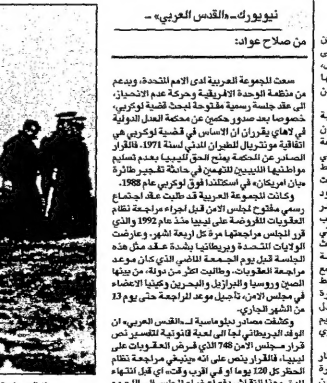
نيويورك - «القدس العربي» -

من صلاح عواد:

سعت المجموعة العربية لدى الامم المتحدة، وبدعم من منظمة الوحدة الافريقية وحركة عدم الانحياز، الى عقد جلسة رسمية مفتوحة لبحث قضية لوكربي، خصوصا بعد صدور حكمين من محكمة العدل الدولية في لاهاي يقران ان الاساس في قضية لوكربي هي اتفاقية مونتريال للطيران المدني لسنة 1971. فالقرار الصادر عن المحكمة يمنح الحق لليبيا بعدم تسليم مواطنيها الليبيين المتهمين في حادثة تفجير طائرة بان اميركان في اسكتلندا فوق لوكربي عام 1988.

وكانت المجموعة العربية قد طلبت عقد اجتماع رسمي مفتوح لمجلس الامن قبل اجراء مراجعة نظام العقوبات المفروضة على ليبيا منذ عام 1992 والذي قرر المجلس مراجعتها مرة كل اربعة اشهر، وعارضت الولايات المتحدة وبريطانيا بشدة عقد مثل هذه الجلسة قبل يوم الجمعة الماضي الذي كان موعد مراجعة العقوبات. وطالبت اكثر من دولة، من بينها الصين وروسيا والبرازيل والبحرين وكينيا الاعضاء في مجلس الامن، بتأجيل موعد المراجعة حتى يوم 13 من الشهر الجاري.

وكشفت مصادر دبلوماسية لـ«القدس العربي» ان الوفد البريطاني لجأ الى لعبة قانونية للتفسير نص قرار مجلس الامن 748 الذي فرض العقوبات على ليبيا، فالقرار ينص على انه ينبغي مراجعة نظام الحظر كل 120 يوما او في اقرب وقت أي قبل انتهاء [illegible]